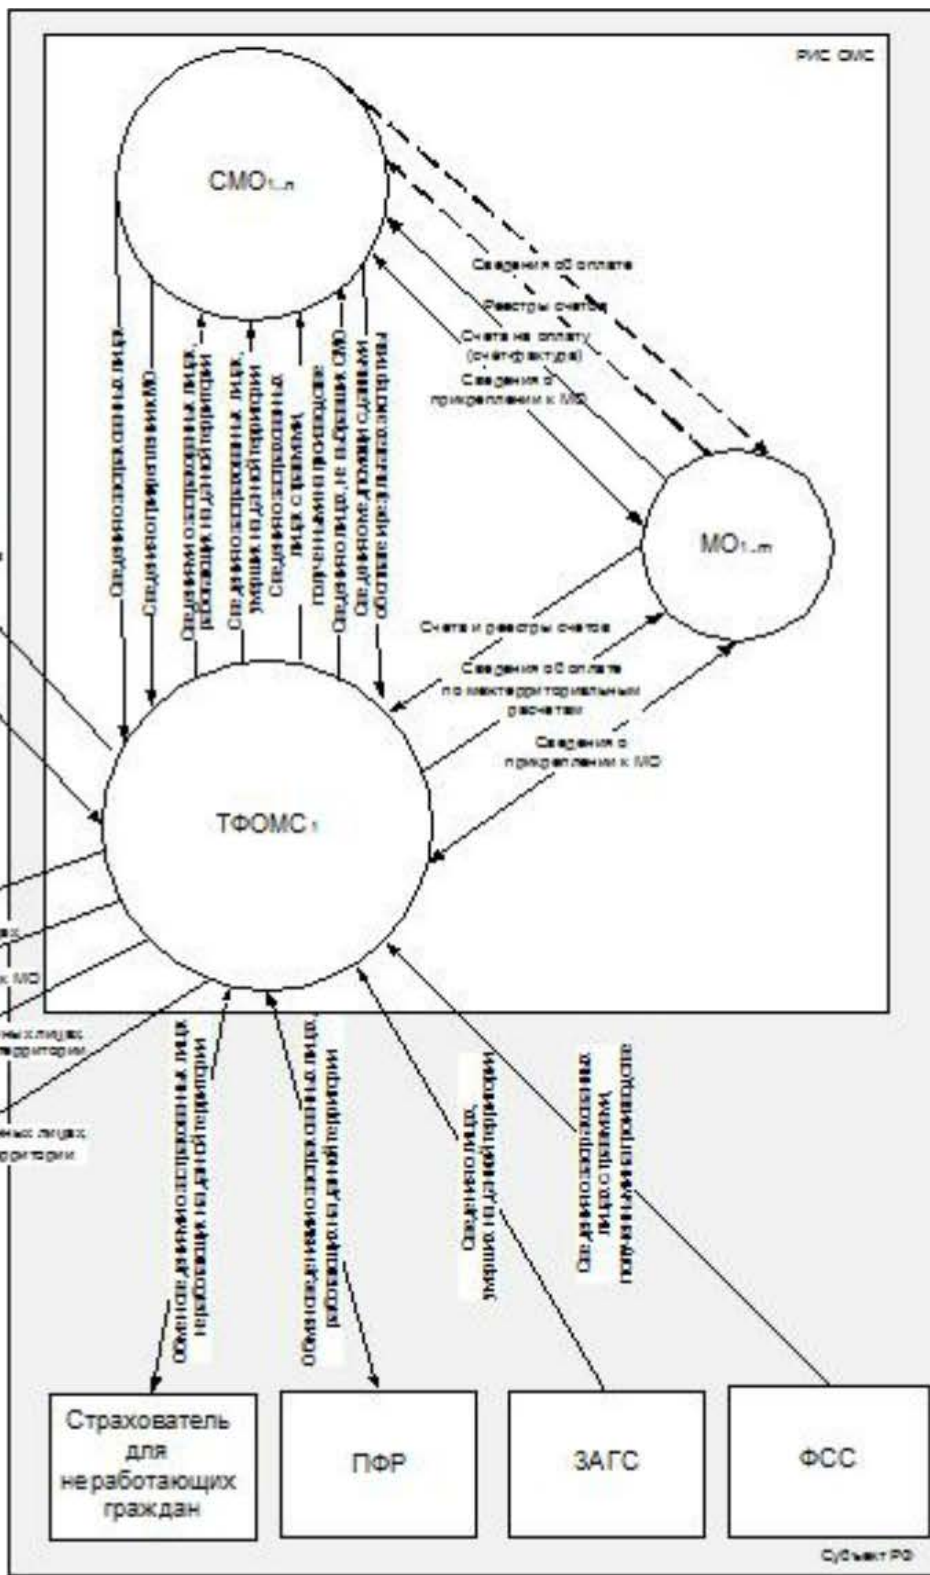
РИС ОМС

СМО1..n

Сведения об оплате

Реестры счетов

Счета на оплату (счет-фактура)

Сведения о прикреплении к МО

Сведения о застрахованных лицах

Сведения о прикреплении к МО

Сведения о застрахованных лицах, работающих на данной территории

Сведения о застрахованных лицах, умерших на данной территории

Сведения о застрахованных лицах, с правом получения пособия

Сведения о лицах, не выбравших СМО

Сведения о застрахованных лицах

MO1..m

Счета и реестры счетов

Сведения об оплате по межтерриториальным расчетам

Сведения о прикреплении к МО

ТФОМС1

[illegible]ах

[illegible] к МО

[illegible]ных лицах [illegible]ерритории

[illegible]ных лицах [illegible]рритории

Обмен сведениями о застрахованных лицах неработающих на данной территории

Обмен сведениями о застрахованных лицах работающих на данной территории

Сведения о лицах, умерших на данной территории

Сведения о застрахованных лицах, с правом получения пособия

Страхователь для неработающих граждан

ПФР

ЗАГС

ФСС

Субъект РФ